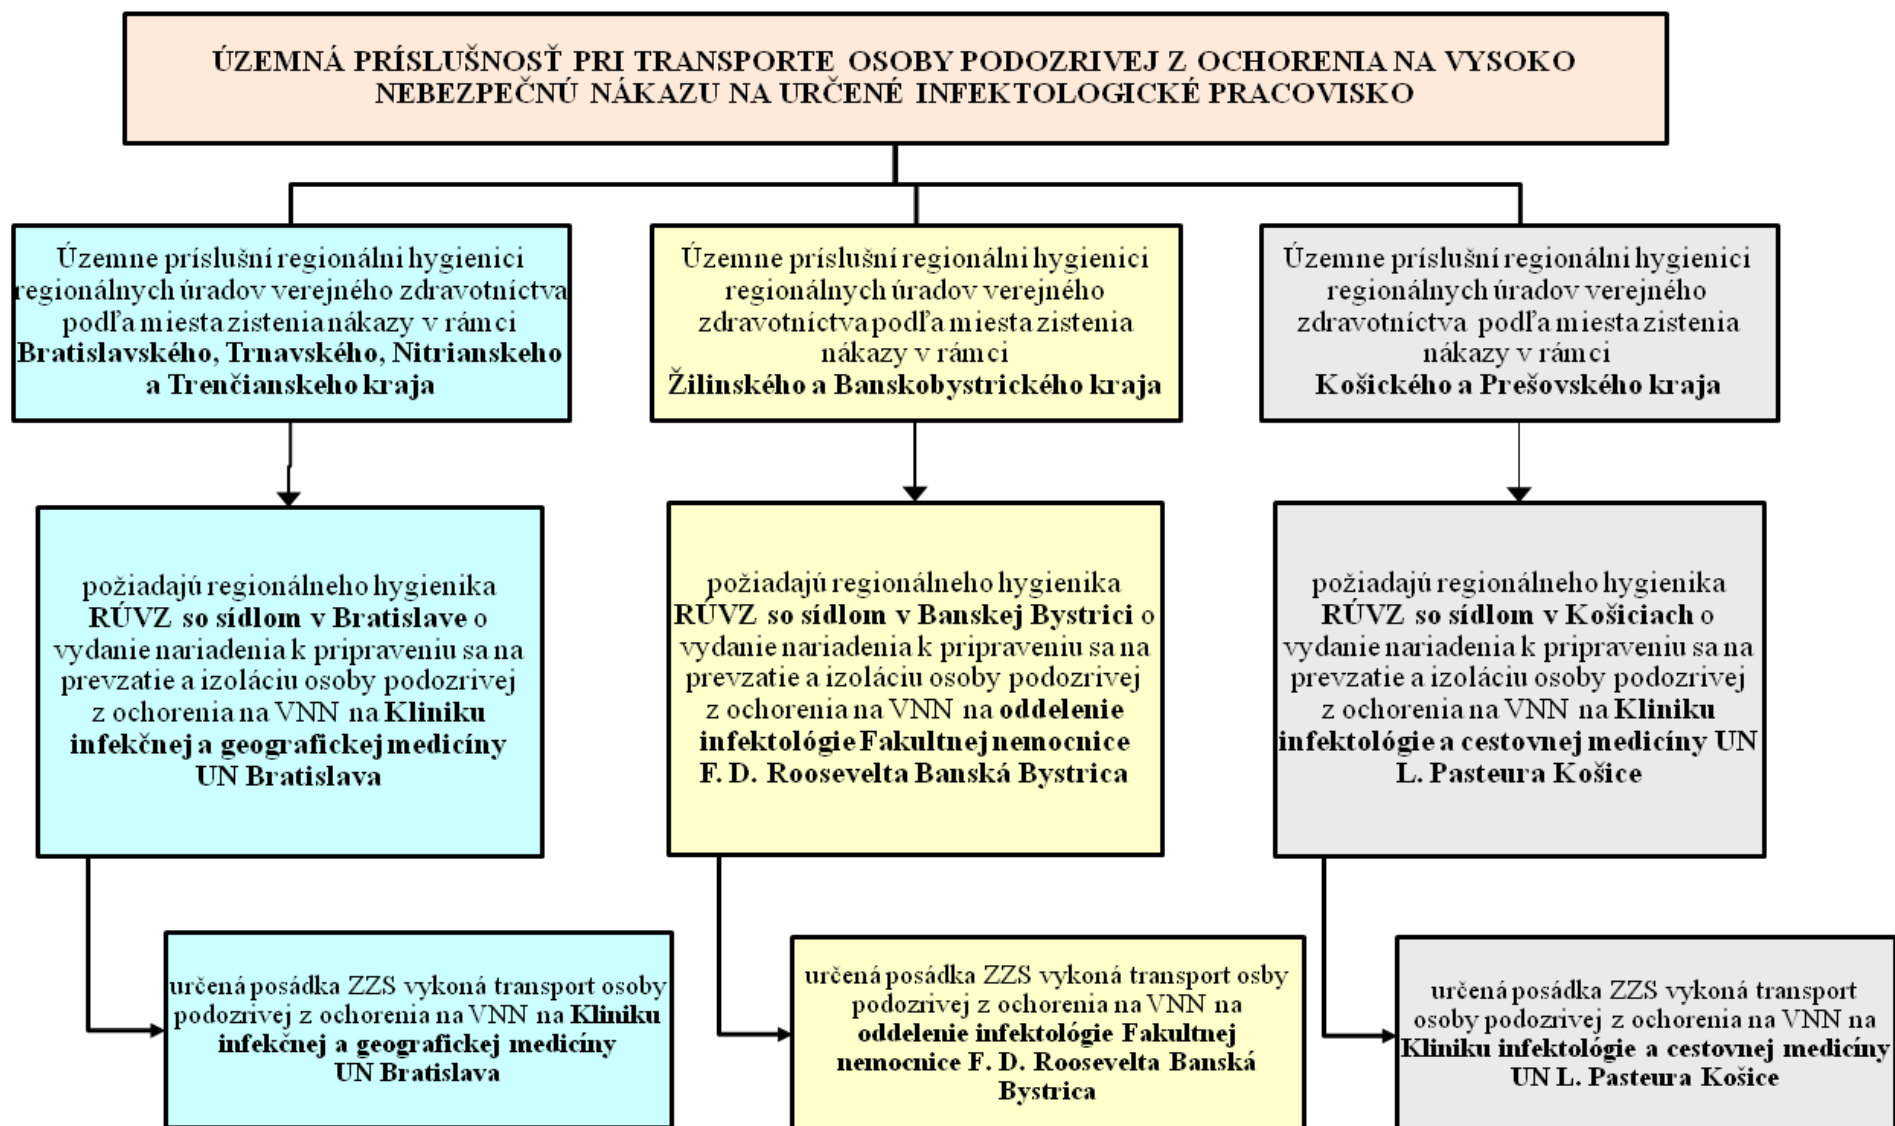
ÚZEMNÁ PRÍSLUŠNOSŤ PRI TRANSPORTE OSOBY PODOZRIVEJ Z OCHORENIA NA VYSOKO NEBEZPEČNÚ NÁKAZU NA URČENÉ INFEKTOLOGICKÉ PRACOVISKO

Územne príslušní regionálni hygienici regionálnych úradov verejného zdravotníctva podľa miesta zistenia nákazy v rámci **Bratislavského, Trnavského, Nitrianskeho a Trenčianskeho kraja**

požiadajú regionálneho hygienika **RÚVZ so sídlom v Bratislave** o vydanie nariadenia k pripraveniu sa na prevzatie a izoláciu osoby podozrivej z ochorenia na VNN na **Kliniku infekčnej a geografickej medicíny UN Bratislava**

určená posádka ZZS vykoná transport osoby podozrivej z ochorenia na VNN na **Kliniku infekčnej a geografickej medicíny UN Bratislava**

Územne príslušní regionálni hygienici regionálnych úradov verejného zdravotníctva podľa miesta zistenia nákazy v rámci **Žilinského a Banskobystrického kraja**

požiadajú regionálneho hygienika **RÚVZ so sídlom v Banskej Bystrici** o vydanie nariadenia k pripraveniu sa na prevzatie a izoláciu osoby podozrivej z ochorenia na VNN na **oddelenie infektológie Fakultnej nemocnice F. D. Roosevelta Banská Bystrica**

určená posádka ZZS vykoná transport osby podozrivej z ochorenia na VNN na **oddelenie infektológie Fakultnej nemocnice F. D. Roosevelta Banská Bystrica**

Územne príslušní regionálni hygienici regionálnych úradov verejného zdravotníctva podľa miesta zistenia nákazy v rámci **Košického a Prešovského kraja**

požiadajú regionálneho hygienika **RÚVZ so sídlom v Košiciach** o vydanie nariadenia k pripraveniu sa na prevzatie a izoláciu osoby podozrivej z ochorenia na VNN na **Kliniku infektológie a cestovnej medicíny UN L. Pasteura Košice**

určená posádka ZZS vykoná transport osoby podozrivej z ochorenia na VNN na **Kliniku infektológie a cestovnej medicíny UN L. Pasteura Košice**